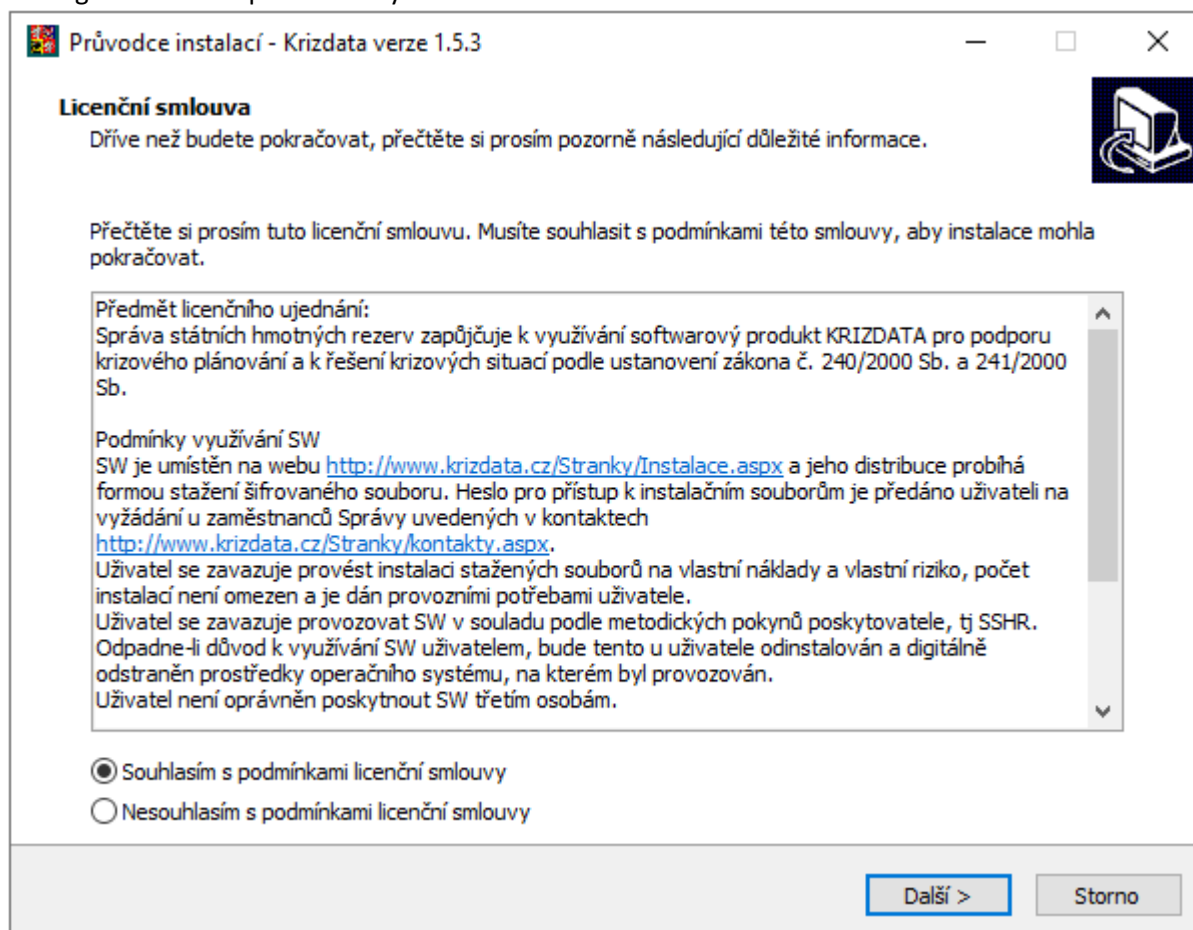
Průvodce instalací - Krizdata verze 1.5.3

Licenční smlouva
Dříve než budete pokračovat, přečtěte si prosím pozorně následující důležité informace.

Přečtěte si prosím tuto licenční smlouvu. Musíte souhlasit s podmínkami této smlouvy, aby instalace mohla pokračovat.

Předmět licenčního ujednání:
Správa státních hmotných rezerv zapůjčuje k využívání softwarový produkt KRIZDATA pro podporu krizového plánování a k řešení krizových situací podle ustanovení zákona č. 240/2000 Sb. a 241/2000 Sb.

Podmínky využívání SW
SW je umístěn na webu http://www.krizdata.cz/Stranky/Instalace.aspx a jeho distribuce probíhá formou stažení šifrovaného souboru. Heslo pro přístup k instalačním souborům je předáno uživateli na vyžádání u zaměstnanců Správy uvedených v kontaktech http://www.krizdata.cz/Stranky/kontakty.aspx.
Uživatel se zavazuje provést instalaci stažených souborů na vlastní náklady a vlastní riziko, počet instalací není omezen a je dán provozními potřebami uživatele.
Uživatel se zavazuje provozovat SW v souladu podle metodických pokynů poskytovatele, tj SSHR.
Odpadne-li důvod k využívání SW uživatelem, bude tento u uživatele odinstalován a digitálně odstraněn prostředky operačního systému, na kterém byl provozován.
Uživatel není oprávněn poskytnout SW třetím osobám.

Souhlasím s podmínkami licenční smlouvy
Nesouhlasím s podmínkami licenční smlouvy

Další >
Storno